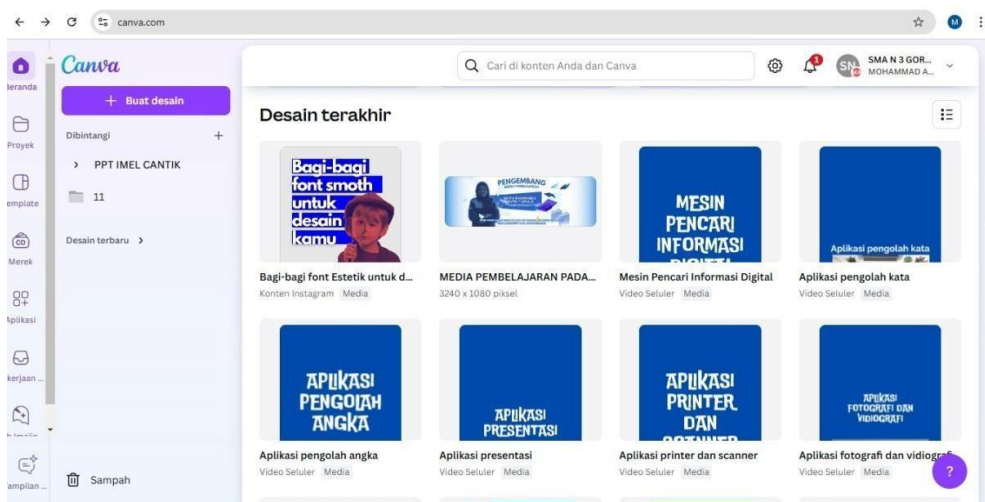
canva.com

M

Beranda

Proyek

emplate

Merek

Aplikasi

kerjaan

ampilan

Canva

+ Buat desain

Dibintangi +

> PPT IMEL CANTIK

11

Desain terbaru >

Sampah

Cari di konten Anda dan Canva

SMA N 3 GOR... MOHAMMAD A...

Desain terakhir

Bagi-bagi font smoth untuk desain kamu

Bagi-bagi font Estetik untuk d...
Konten Instagram Media

PENGEMBANG

MEDIA PEMBELAJARAN PADA...
3240 x 1080 piksel

MESIN PENCARI INFORMASI DIGITA

Mesin Pencari Informasi Digital
Video Seluler Media

Aplikasi pengolah kata

Aplikasi pengolah kata
Video Seluler Media

APLIKASI PENGOLAH ANGKA

Aplikasi pengolah angka
Video Seluler Media

APLIKASI PRESENTASI

Aplikasi presentasi
Video Seluler Media

APLIKASI PRINTER DAN SCANNER

Aplikasi printer dan scanner
Video Seluler Media

APLIKASI FOTOGRAFI DAN VIDIOGRAFI

Aplikasi fotografi dan vidiograf
Video Seluler Media

?